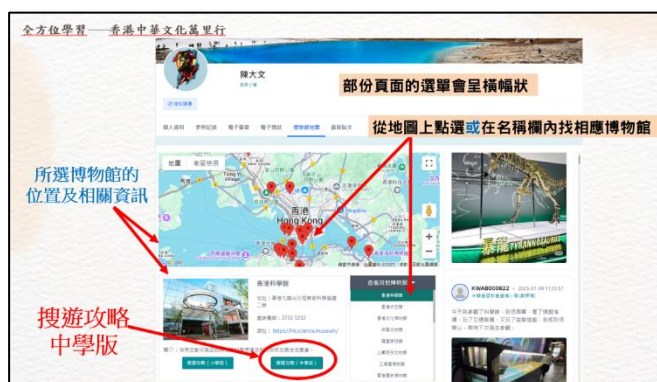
全方位學習——香港中華文化萬里行

陳大文

部份頁面的選單會呈橫幅狀

個人資料 參觀記錄 電子書庫 電子護照 博物館地圖 遊戲驗文

從地圖上點選或在名稱欄內找相應博物館

所選博物館的位置及相關資訊

地圖 衛星影像

香港 Hong Kong

香港科學館

電話：2732 3232

網址：https://hk.science.museum/

搜遊攻略中學版

搜遊攻略（小學版）

搜遊攻略（中學版）

香港科學館

KWAB000622

暴龍 TYRANNOSAURUS